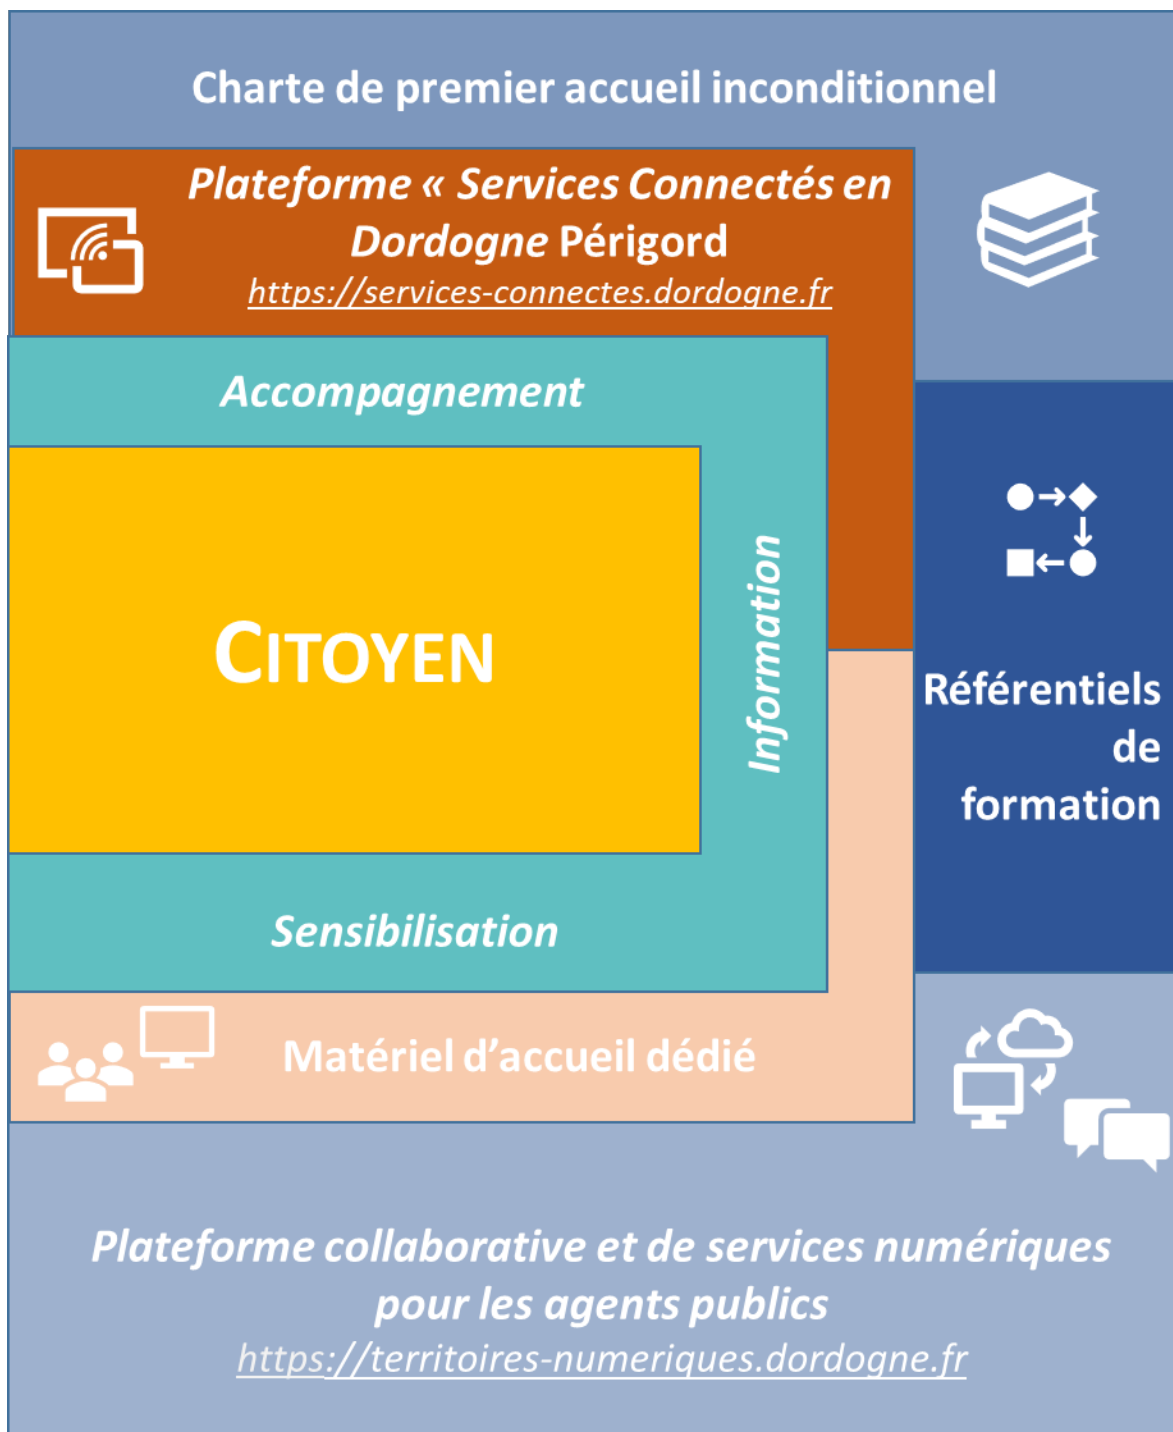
Charte de premier accueil inconditionnel

Plateforme « Services Connectés en Dordogne Périgord
https://services-connectes.dordogne.fr

Accompagnement

CITOYEN

Information

Sensibilisation

Référentiels de formation

Matériel d'accueil dédié

Plateforme collaborative et de services numériques pour les agents publics
https://territoires-numeriques.dordogne.fr